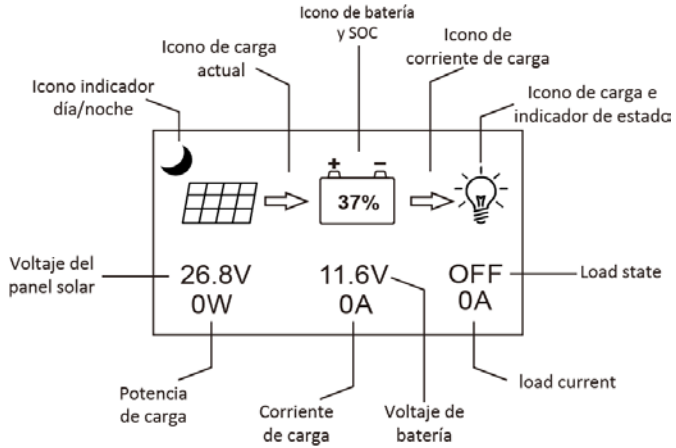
Icono de batería y SOC

Icono de carga actual

Icono de corriente de carga

Icono indicador día/noche

Icono de carga e indicador de estado

+ −

37%

Voltaje del panel solar

26.8V
0W

11.6V
0A

OFF
0A

Load state

Potencia de carga

Corriente de carga

Voltaje de batería

load current